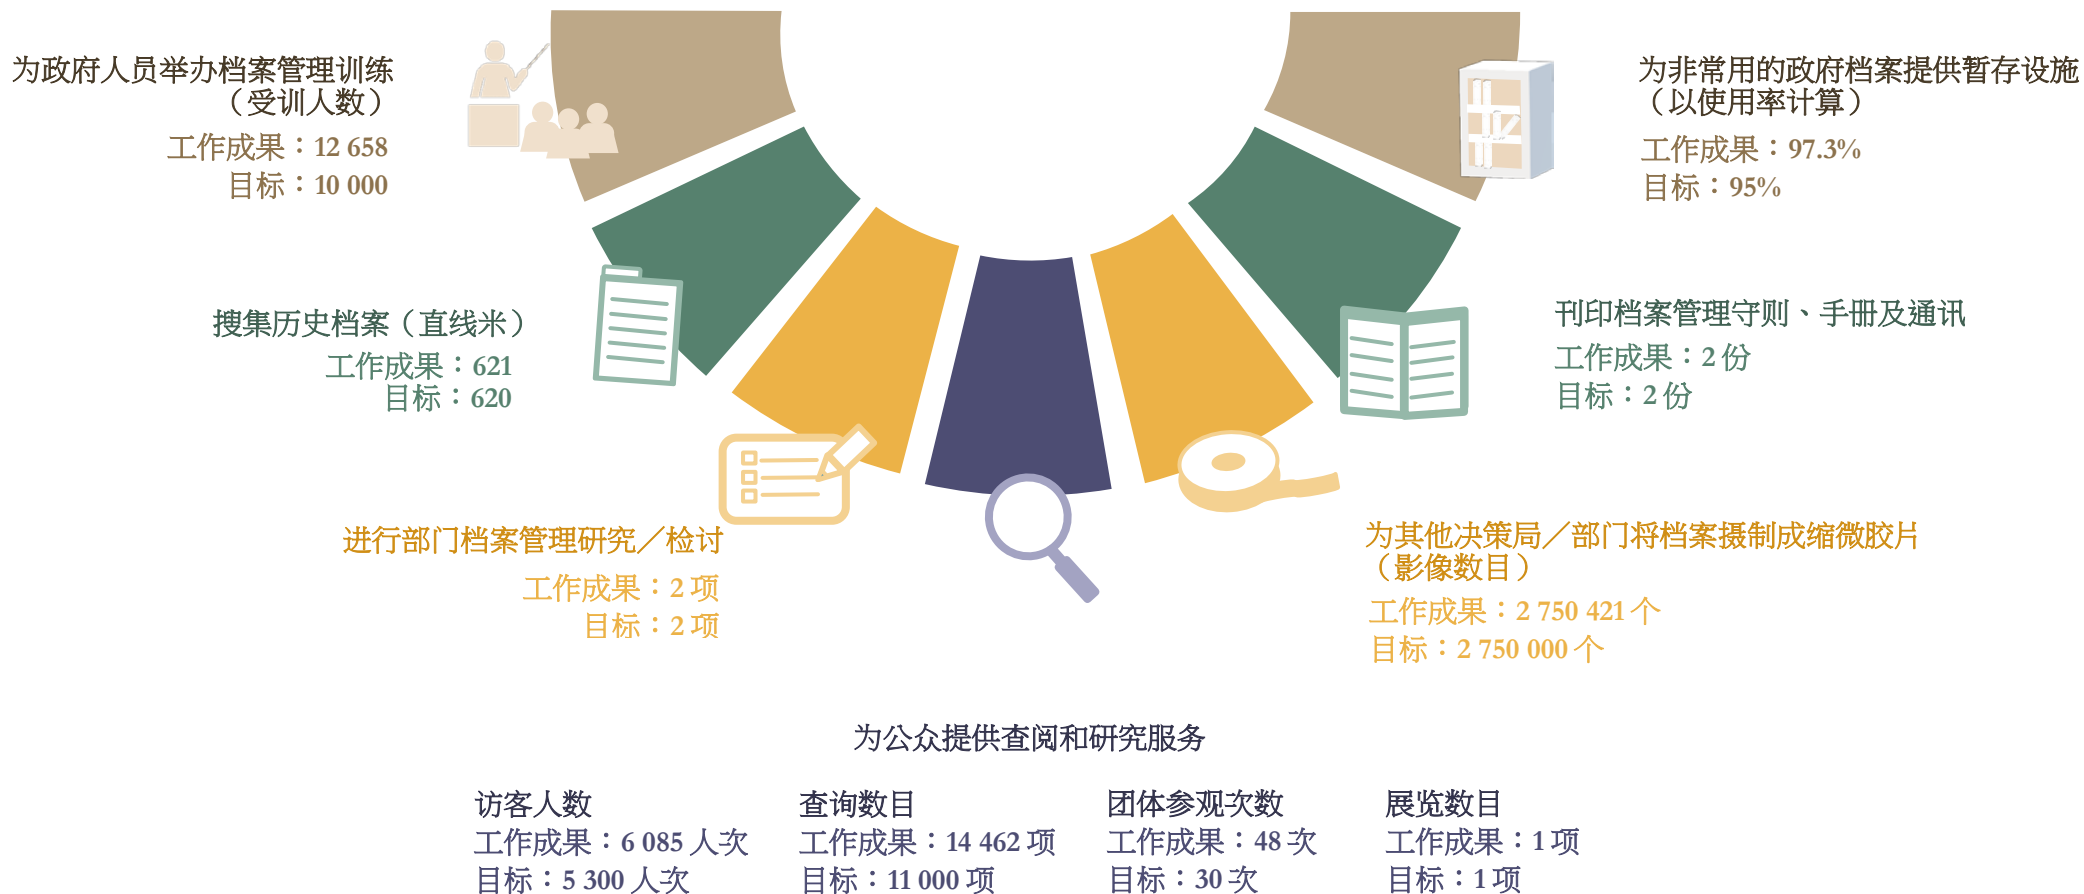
为政府人员举办档案管理训练（受训人数）
工作成果：12 658
目标：10 000

为非常用的政府档案提供暂存设施（以使用率计算）
工作成果：97.3%
目标：95%

搜集历史档案（直线米）
工作成果：621
目标：620

刊印档案管理守则、手册及通讯
工作成果：2 份
目标：2 份

进行部门档案管理研究／检讨
工作成果：2 项
目标：2 项

为其他决策局／部门将档案摄制成缩微胶片（影像数目）
工作成果：2 750 421 个
目标：2 750 000 个

为公众提供查阅和研究服务

访客人数
工作成果：6 085 人次
目标：5 300 人次

查询数目
工作成果：14 462 项
目标：11 000 项

团体参观次数
工作成果：48 次
目标：30 次

展览数目
工作成果：1 项
目标：1 项